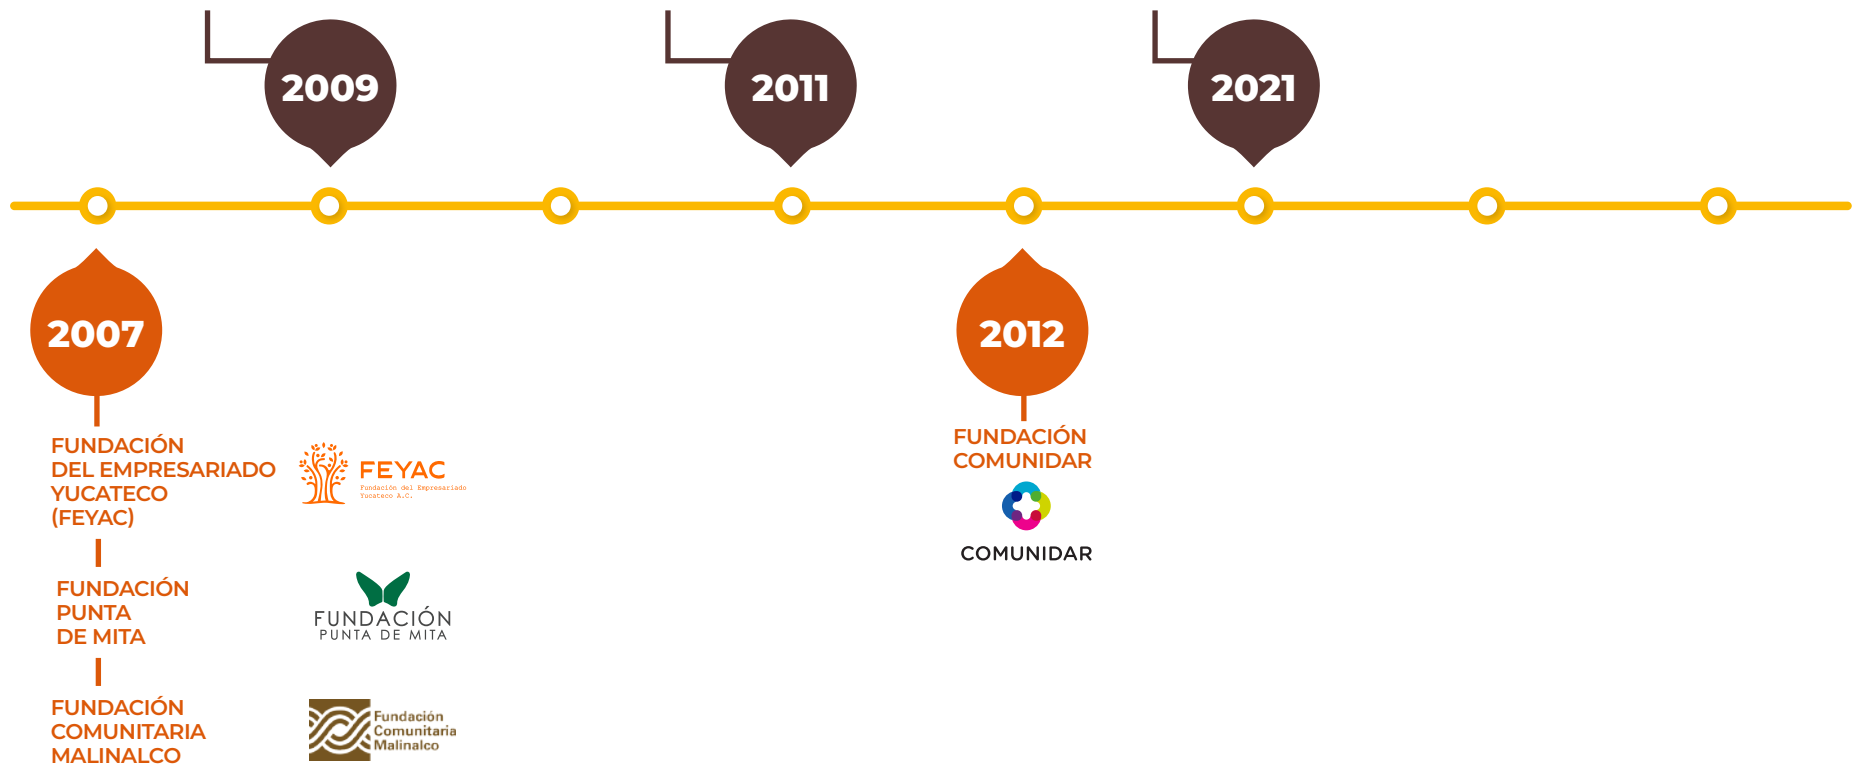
2009

2011

2021

2007

FUNDACIÓN DEL EMPRESARIADO YUCATECO (FEYAC)

FEYAC
Fundación del Empresariado Yucateco A.C.

FUNDACIÓN PUNTA DE MITA

FUNDACIÓN
PUNTA DE MITA

FUNDACIÓN COMUNITARIA MALINALCO

Fundación Comunitaria Malinalco

2012

FUNDACIÓN COMUNIDAR

COMUNIDAR